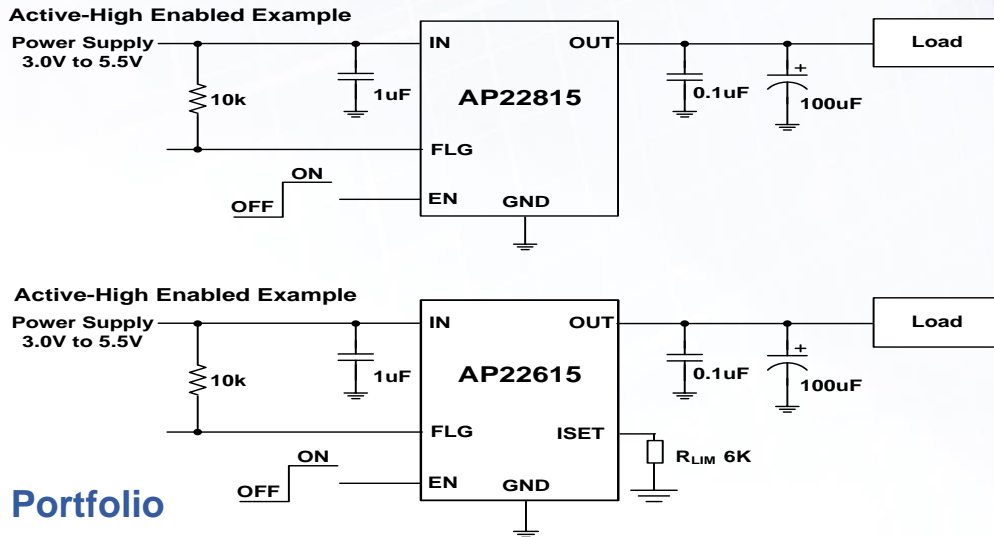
Active-High Enabled Example

Power Supply 3.0V to 5.5V

10k

1uF

IN

OUT

AP22815

FLG

EN

GND

ON

OFF

0.1uF

+

100uF

Load

Active-High Enabled Example

Power Supply 3.0V to 5.5V

10k

1uF

IN

OUT

AP22615

FLG

ISET

EN

GND

ON

OFF

0.1uF

+

100uF

Load

$R_{LIM}$ 6K

Portfolio